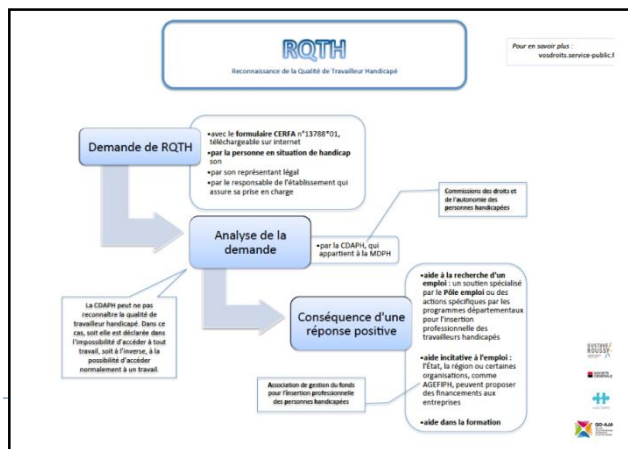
RQTH

Reconnaissance de la Qualité de Travailleur Handicapé

Pour en savoir plus : vosdroits.service-public.f

Demande de RQTH

•avec le formulaire CERFA n°13788*01, téléchargeable sur internet
•par la personne en situation de handicap son
•par son représentant légal
•par le responsable de l'établissement qui assure sa prise en charge

Commissions des droits et de l'autonomie des personnes handicapées

Analyse de la demande

•par la CDAPH, qui appartient à la MDPH

La CDAPH peut ne pas reconnaître la qualité de travailleur handicapé. Dans ce cas, soit elle est déclarée dans l'impossibilité d'accéder à tout travail, soit à l'inverse, à la possibilité d'accéder normalement à un travail.

Conséquence d'une réponse positive

•aide à la recherche d'un emploi : un soutien spécialisé par le Pôle emploi ou des actions spécifiques par les programmes départementaux pour l'insertion professionnelle des travailleurs handicapés

•aide incitative à l'emploi : l'État, la région ou certaines organisations, comme AGEFIPH, peuvent proposer des financements aux entreprises

•aide dans la formation

Association de gestion du fonds pour l'insertion professionnelle des personnes handicapées

GUSTAVE ROUSSY

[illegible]